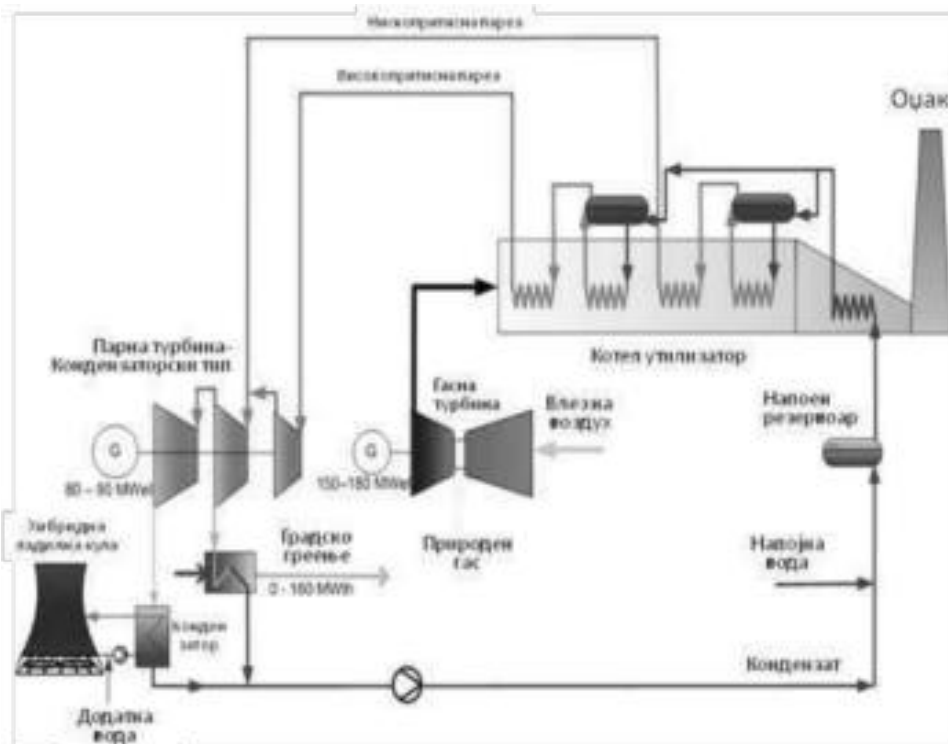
Нископритисна пареа

Високопритисна пареа

Оџак

Котел утилизатор

Парна турбина-Кондензаторски тип

Гасна турбина

Влезни воздух

G

80 – 90 MWel

G

150–180 MWel

Напоен резервоар

Хибридна ладилна кула

Градско греење

0 - 160 MWth

Природен гас

Напојна вода

Кондензатор

Кондензат

Додатна вода